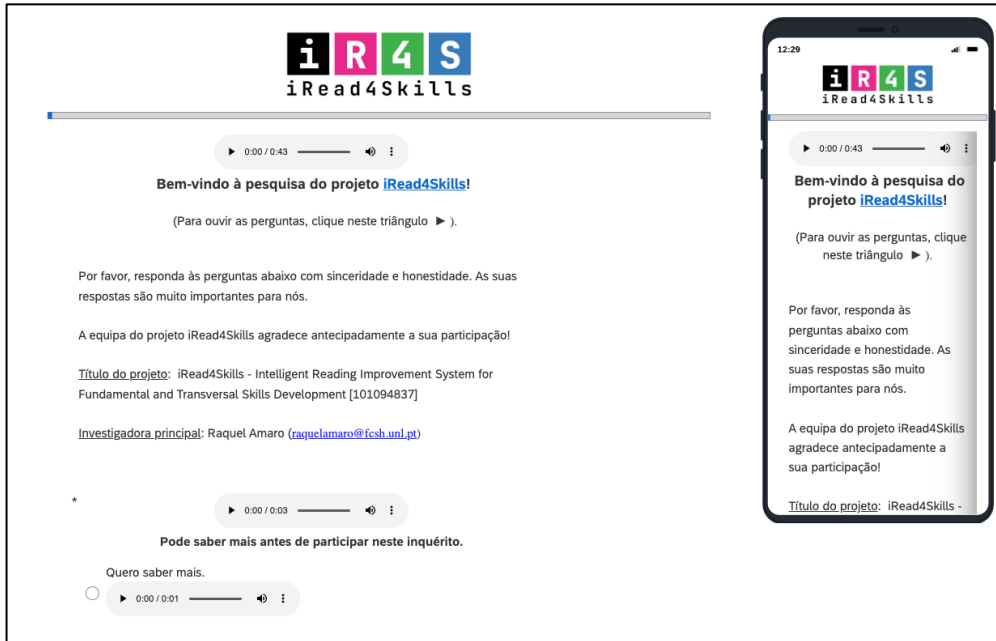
iR4S
iRead4Skills

0:00 / 0:43

Bem-vindo à pesquisa do projeto iRead4Skills!

(Para ouvir as perguntas, clique neste triângulo ►).

Por favor, responda às perguntas abaixo com sinceridade e honestidade. As suas respostas são muito importantes para nós.

A equipa do projeto iRead4Skills agradece antecipadamente a sua participação!

Título do projeto: iRead4Skills - Intelligent Reading Improvement System for Fundamental and Transversal Skills Development [101094837]

Investigadora principal: Raquel Amaro (raquelamaro@fcsh.unl.pt)

*

0:00 / 0:03

Pode saber mais antes de participar neste inquérito.

Quero saber mais.

0:00 / 0:01

12:29

iR4S
iRead4Skills

0:00 / 0:43

Bem-vindo à pesquisa do projeto iRead4Skills!

(Para ouvir as perguntas, clique neste triângulo ►).

Por favor, responda às perguntas abaixo com sinceridade e honestidade. As suas respostas são muito importantes para nós.

A equipa do projeto iRead4Skills agradece antecipadamente a sua participação!

Título do projeto: iRead4Skills -